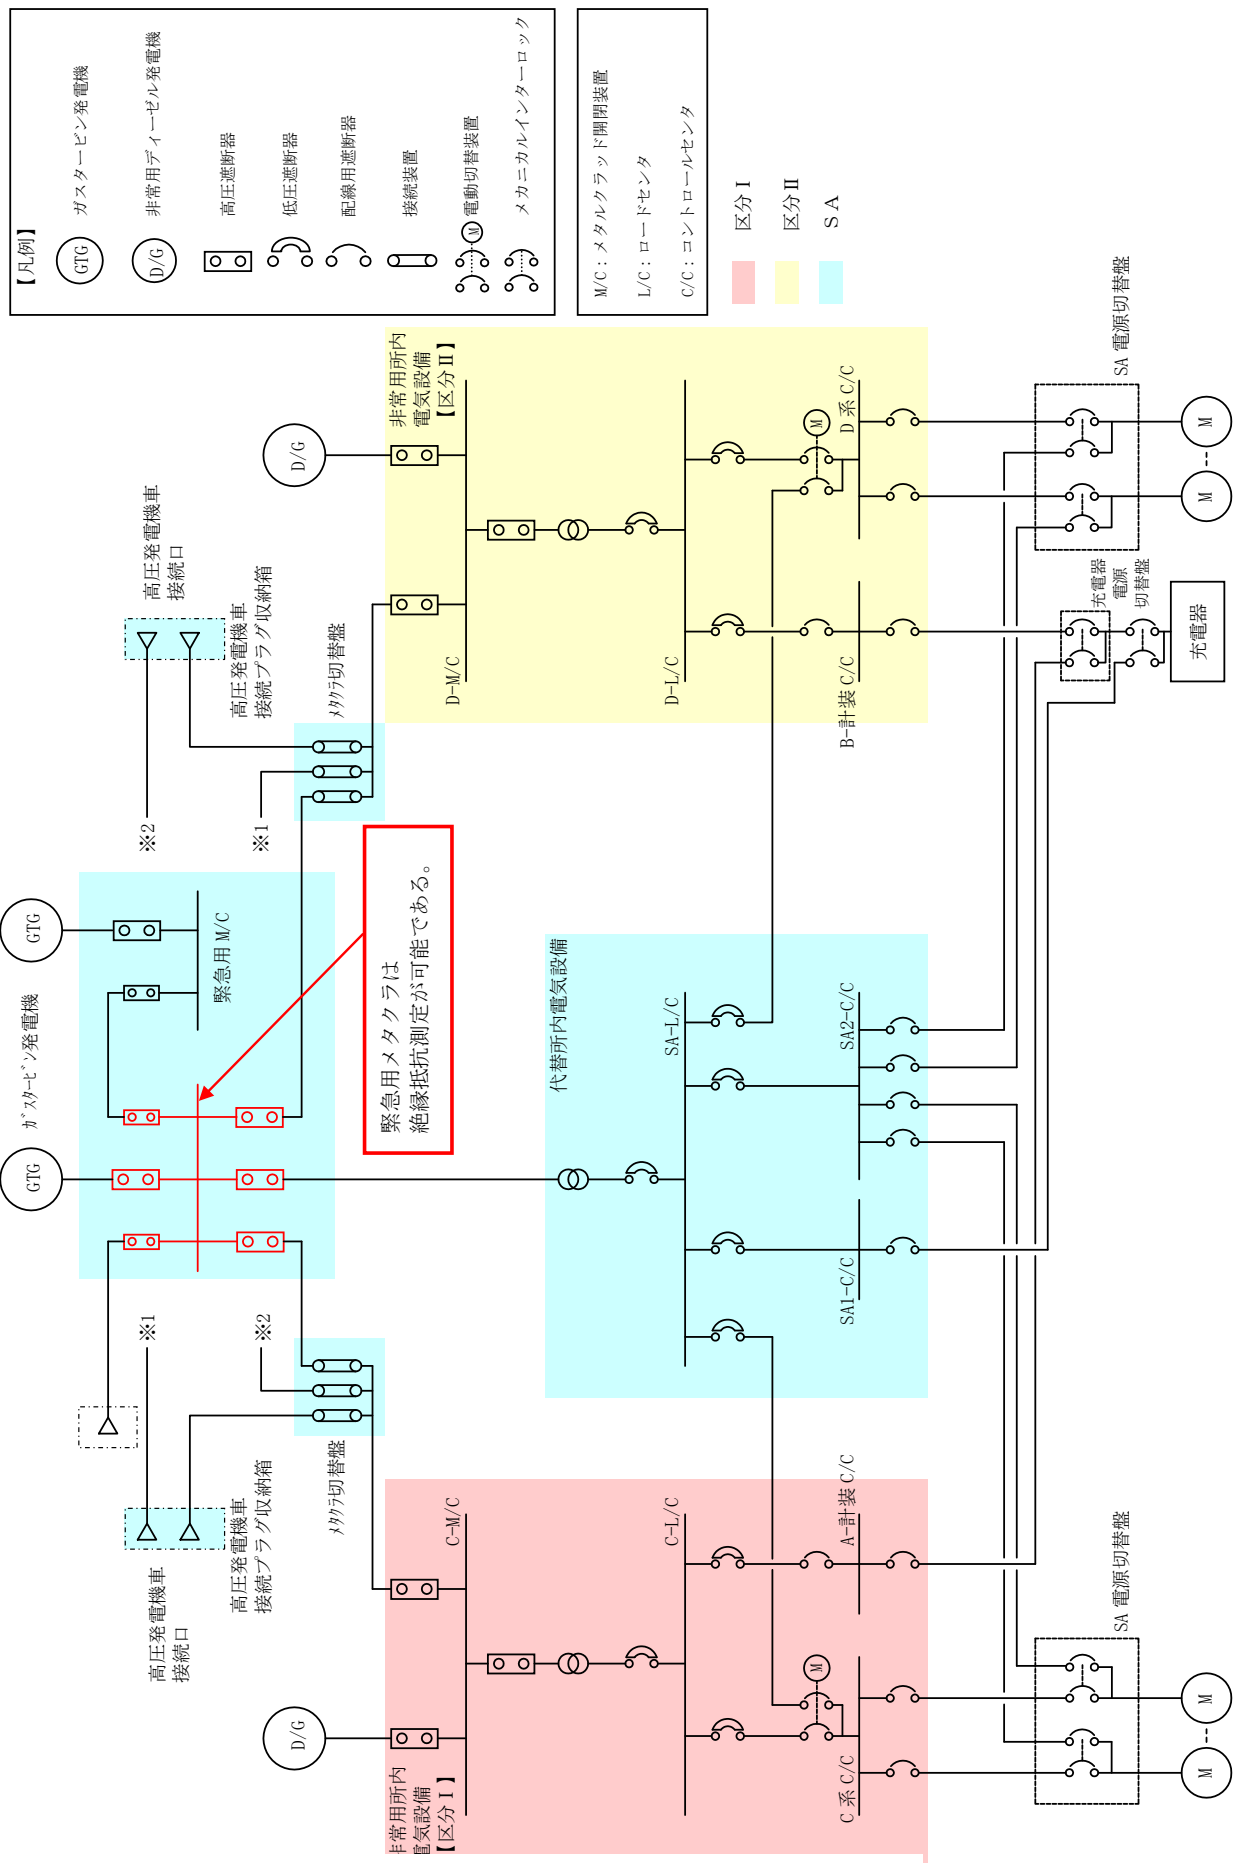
【凡例】
GTG ガスタービン発電機
D/G 非常用ディーゼル発電機
高圧遮断器
低圧遮断器
配線用遮断器
接続装置
M 電動切替装置
メカニカルインターロック

M/C：メタルクラッド開閉装置
L/C：ロードセンタ
C/C：コントロールセンタ

区分Ⅰ
区分Ⅱ
SA

D/G
非常用所内電気設備【区分Ⅱ】
D-M/C
D-L/C
D系C/C
B-計装C/C
M
SA 電源切替盤
M
M
充電器
充電器電源切替盤

高圧発電機車接続口
高圧発電機車接続プラグ収納箱
メタクラ切替盤
※2
※1

GTG
緊急用M/C
ガスタービン発電機
GTG

緊急用メタクラは絶縁抵抗測定が可能である。

代替所内電気設備
SA-L/C
SA2-C/C
SA1-C/C

※1
※2
メタクラ切替盤
高圧発電機車接続口
高圧発電機車接続プラグ収納箱

C-M/C
C-L/C
A-計装C/C
C系C/C
M
D/G
非常用所内電気設備【区分Ⅰ】
SA 電源切替盤
M
M